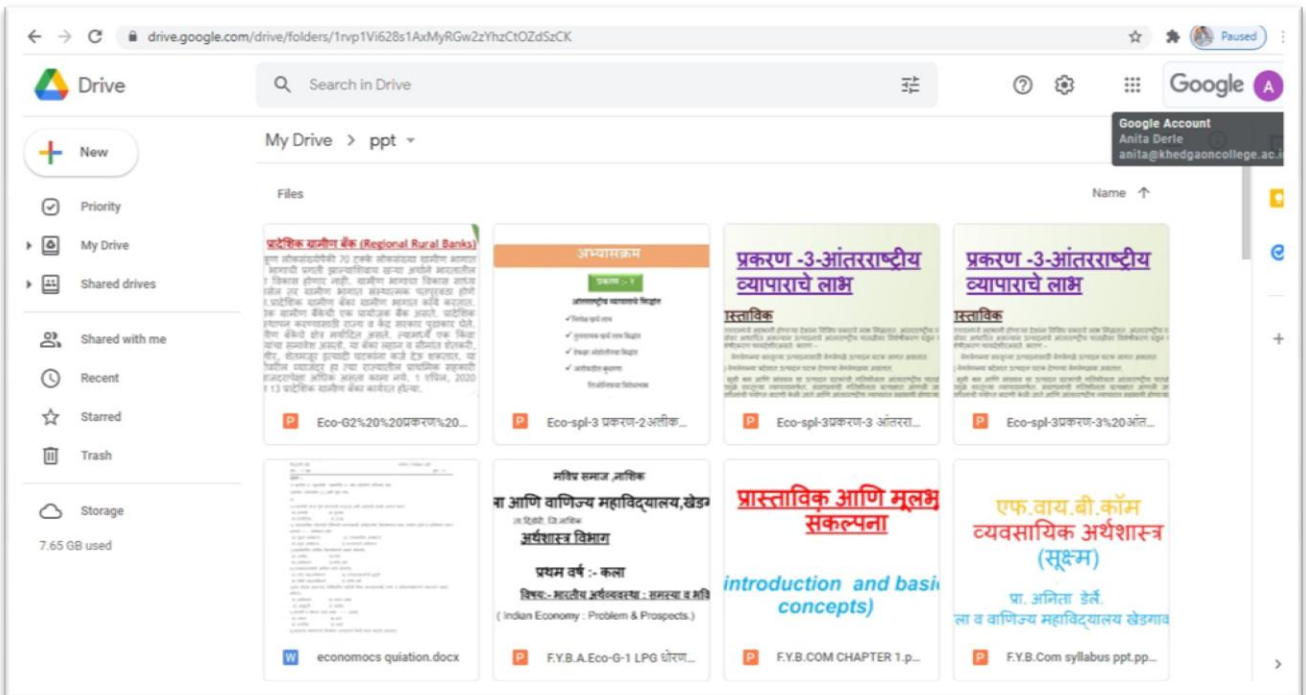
drive.google.com/drive/folders/1rvp1Vi628s1AxMyRGw2zYhzCtOZdSzCK

Paused

Drive

Search in Drive

Google A

Google Account
Anita Derle
anita@khedgaoncollege.ac.i

New

Priority

My Drive

Shared drives

Shared with me

Recent

Starred

Trash

Storage

7.65 GB used

My Drive > ppt

Files

Name ↑

प्रादेशिक ग्रामीण बँक (Regional Rural Banks)

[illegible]

Eco-G2%20%20प्रकरण%20...

अभ्यासक्रम

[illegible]

Eco-spl-3 प्रकरण-2अतीक...

प्रकरण -3-आंतरराष्ट्रीय व्यापाराचे लाभ

प्रास्ताविक

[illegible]

Eco-spl-3प्रकरण-3 आंतररा...

प्रकरण -3-आंतरराष्ट्रीय व्यापाराचे लाभ

प्रास्ताविक

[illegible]

Eco-spl-3प्रकरण-3%20आंत...

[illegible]

economocs quiation.docx

मविप्र समाज ,नाशिक

ला आणि वाणिज्य महाविद्यालय,खेडग

अर्थशास्त्र विभाग

प्रथम वर्ष :- कला

विषय:- भारतीय अर्थव्यवस्था : समस्या व भवि

( Indian Economy : Problem & Prospects.)

F.Y.B.A.Eco-G-1 LPG धोरण...

प्रास्ताविक आणि मूलभ संकल्पना

introduction and basic concepts)

F.Y.B.COM CHAPTER 1.p...

एफ.वाय.बी.कॉम

व्यवसायिक अर्थशास्त्र (सूक्ष्म)

प्रा. अनिता डेर्ले.

ला व वाणिज्य महाविद्यालय खेडगाव

F.Y.B.Com syllabus ppt.pp...